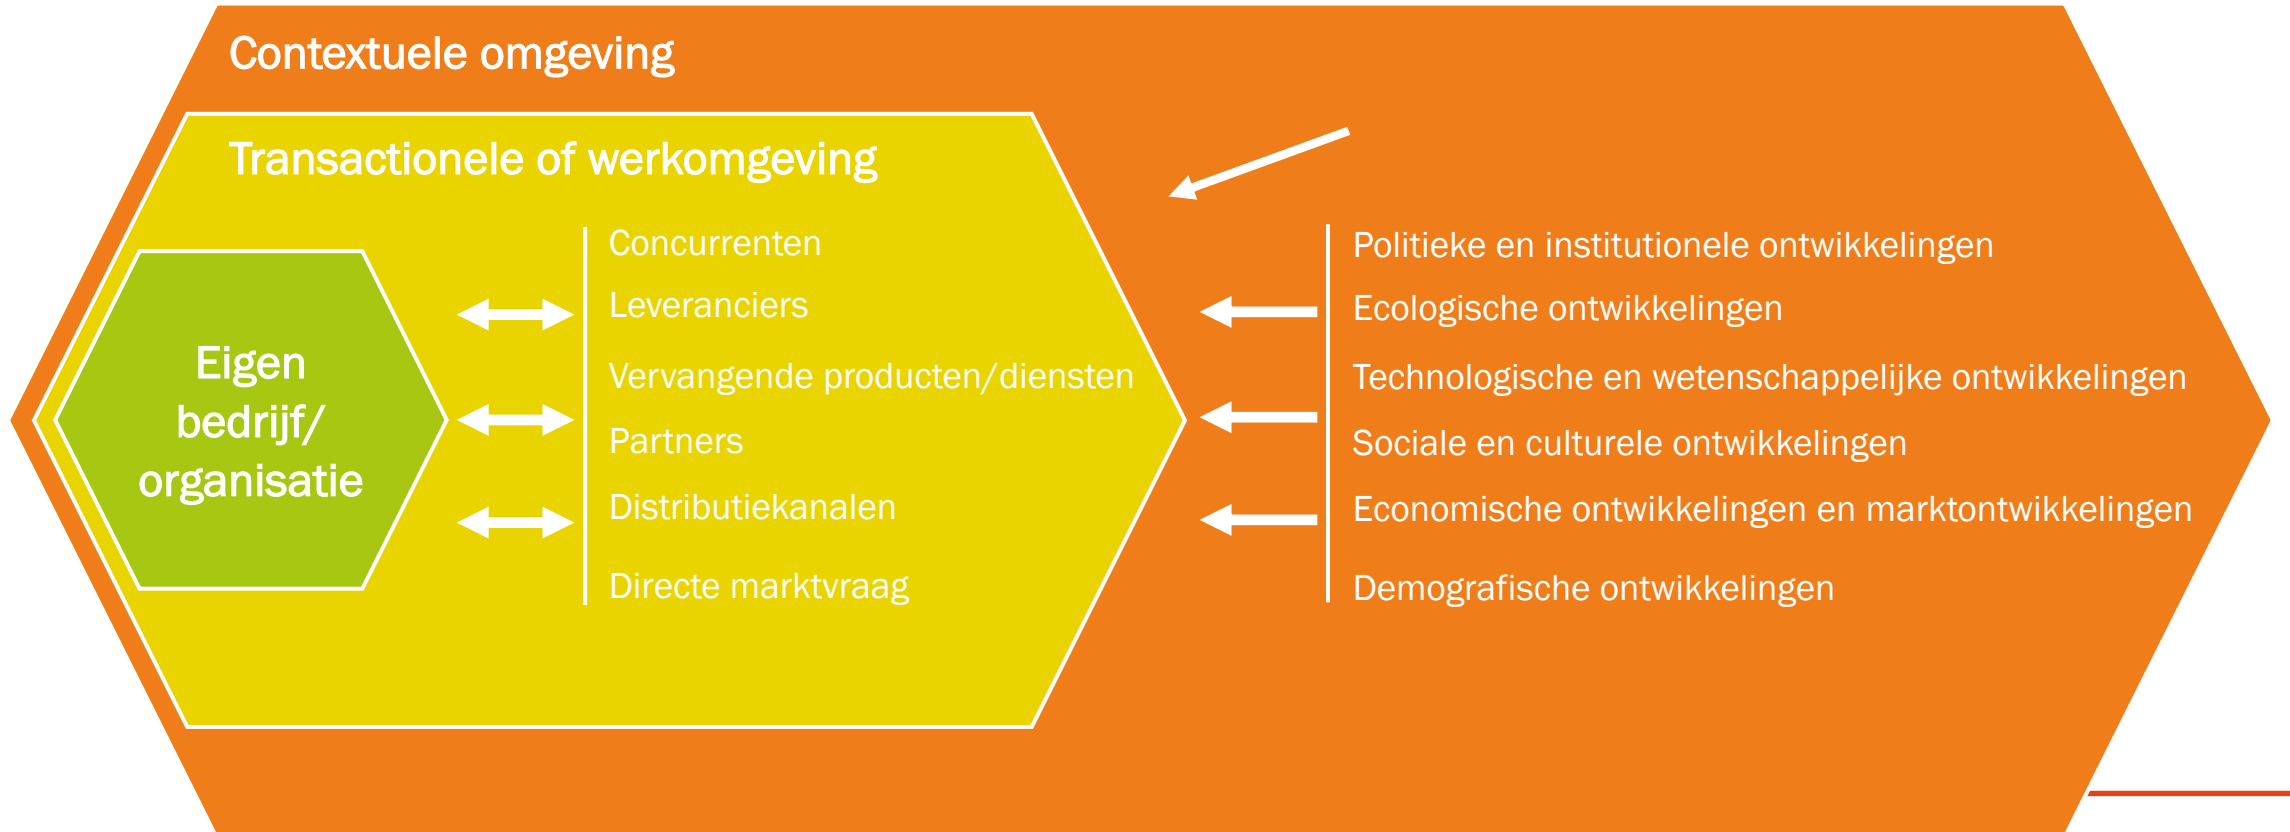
Contextuele omgeving

Transactionele of werkomgeving

Eigen bedrijf/ organisatie

Concurrenten
Leveranciers
Vervangende producten/diensten
Partners
Distributiekanalen
Directe marktvraag

Politieke en institutionele ontwikkelingen
Ecologische ontwikkelingen
Technologische en wetenschappelijke ontwikkelingen
Sociale en culturele ontwikkelingen
Economische ontwikkelingen en marktontwikkelingen
Demografische ontwikkelingen